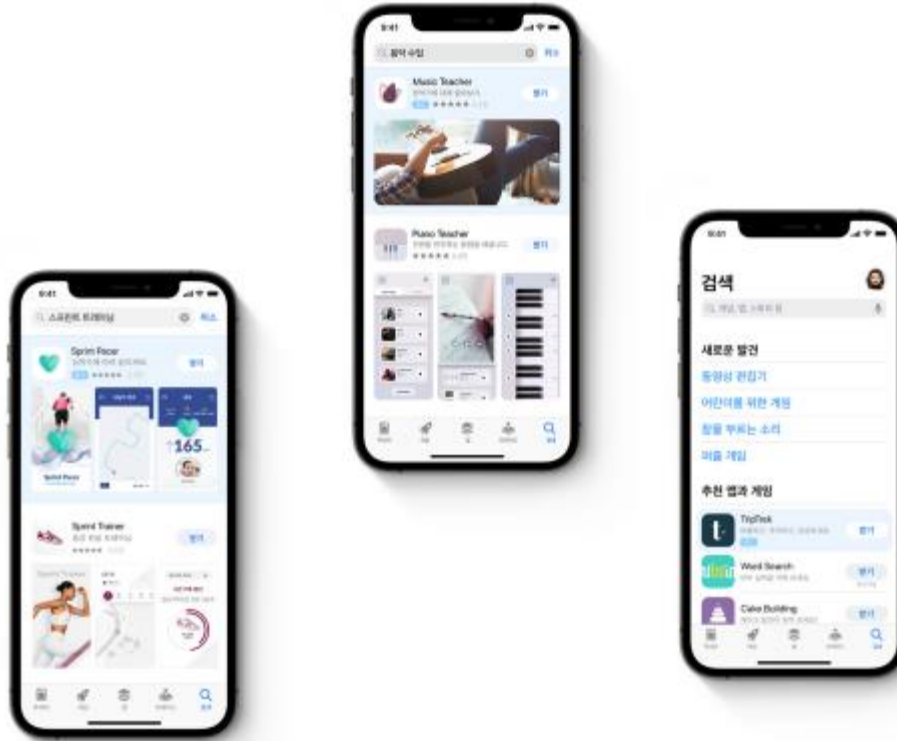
9:41

음악 수업

Music Teacher

받기

Piano Teacher

받기

9:41

스프린트 트레이닝

취소

Sprint Pacer

받기

165

Sprint Trainer

받기

9:41

검색

새로운 발견

동영상 편집기

어린이를 위한 게임

잠을 부르는 소리

퍼즐 게임

추천 앱과 게임

TipTok

받기

Word Search

받기

Cake Building

받기